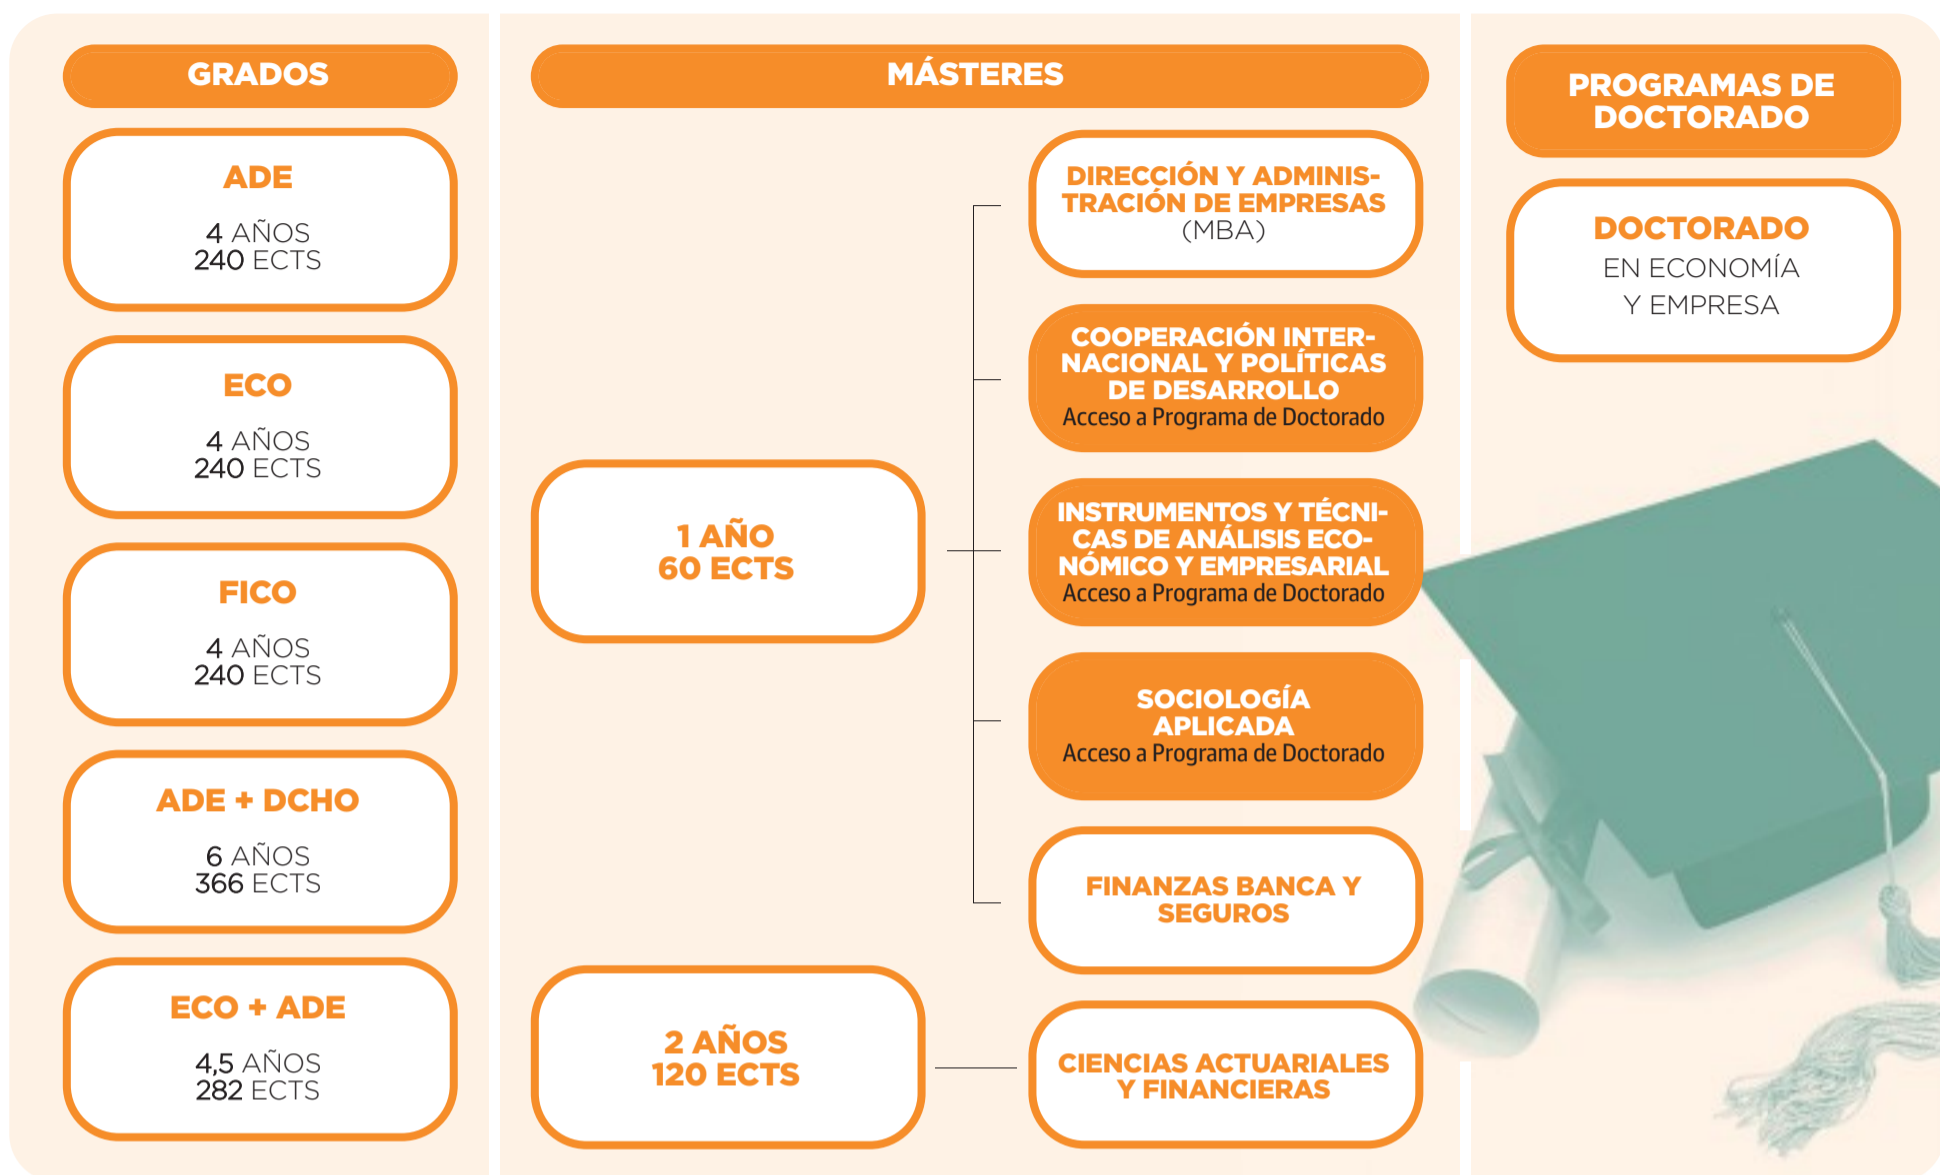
GRADOS

ADE
4 AÑOS
240 ECTS

ECO
4 AÑOS
240 ECTS

FICO
4 AÑOS
240 ECTS

ADE + DCHO
6 AÑOS
366 ECTS

ECO + ADE
4,5 AÑOS
282 ECTS

MÁSTERES

1 AÑO
60 ECTS

DIRECCIÓN Y ADMINISTRACIÓN DE EMPRESAS
(MBA)

COOPERACIÓN INTERNACIONAL Y POLÍTICAS DE DESARROLLO
Acceso a Programa de Doctorado

INSTRUMENTOS Y TÉCNICAS DE ANÁLISIS ECONÓMICO Y EMPRESARIAL
Acceso a Programa de Doctorado

SOCIOLOGÍA APLICADA
Acceso a Programa de Doctorado

FINANZAS BANCA Y SEGUROS

2 AÑOS
120 ECTS

CIENCIAS ACTUARIALES Y FINANCIERAS

PROGRAMAS DE DOCTORADO

DOCTORADO
EN ECONOMÍA
Y EMPRESA